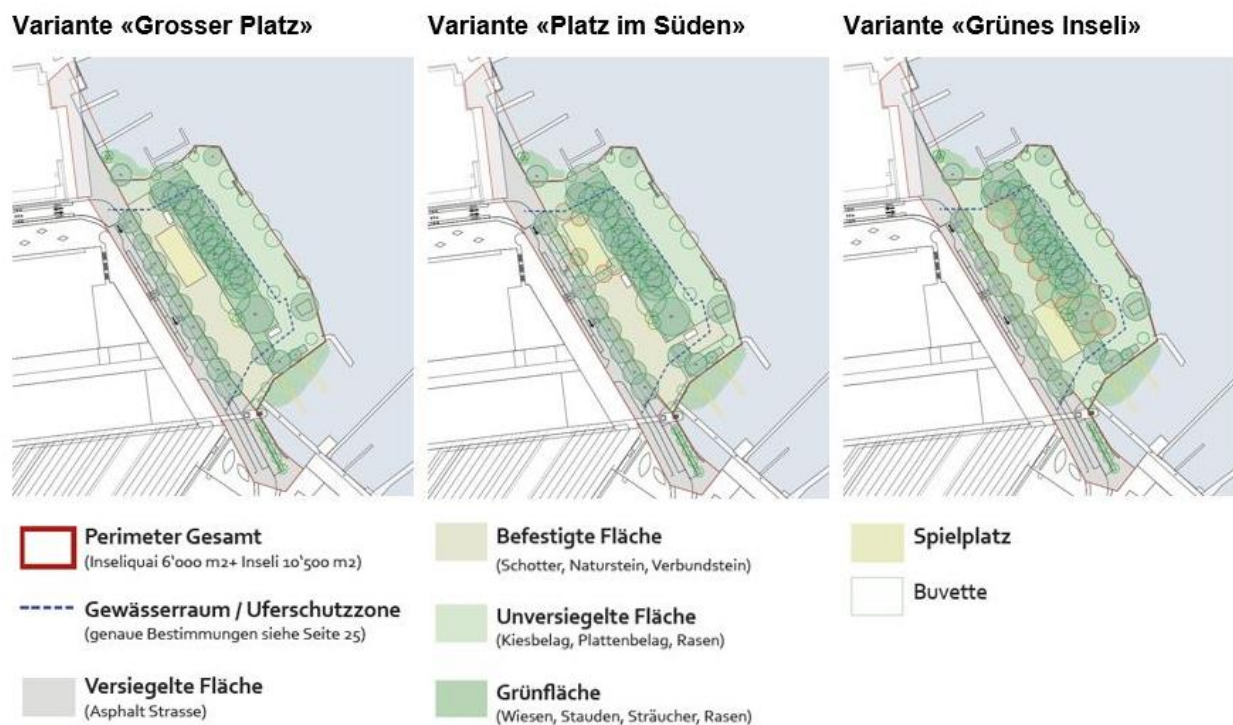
Variante «Grosser Platz»

Variante «Platz im Süden»

Variante «Grünes Inseli»

Perimeter Gesamt
(Inseliquai 6'000 m2+ Inseli 10'500 m2)

Gewässerraum / Uferschutzzone
(genaue Bestimmungen siehe Seite 25)

Versiegelte Fläche
(Asphalt Strasse)

Befestigte Fläche
(Schotter, Naturstein, Verbundstein)

Unversiegelte Fläche
(Kiesbelag, Plattenbelag, Rasen)

Grünfläche
(Wiesen, Stauden, Sträucher, Rasen)

Spielplatz

Buvette